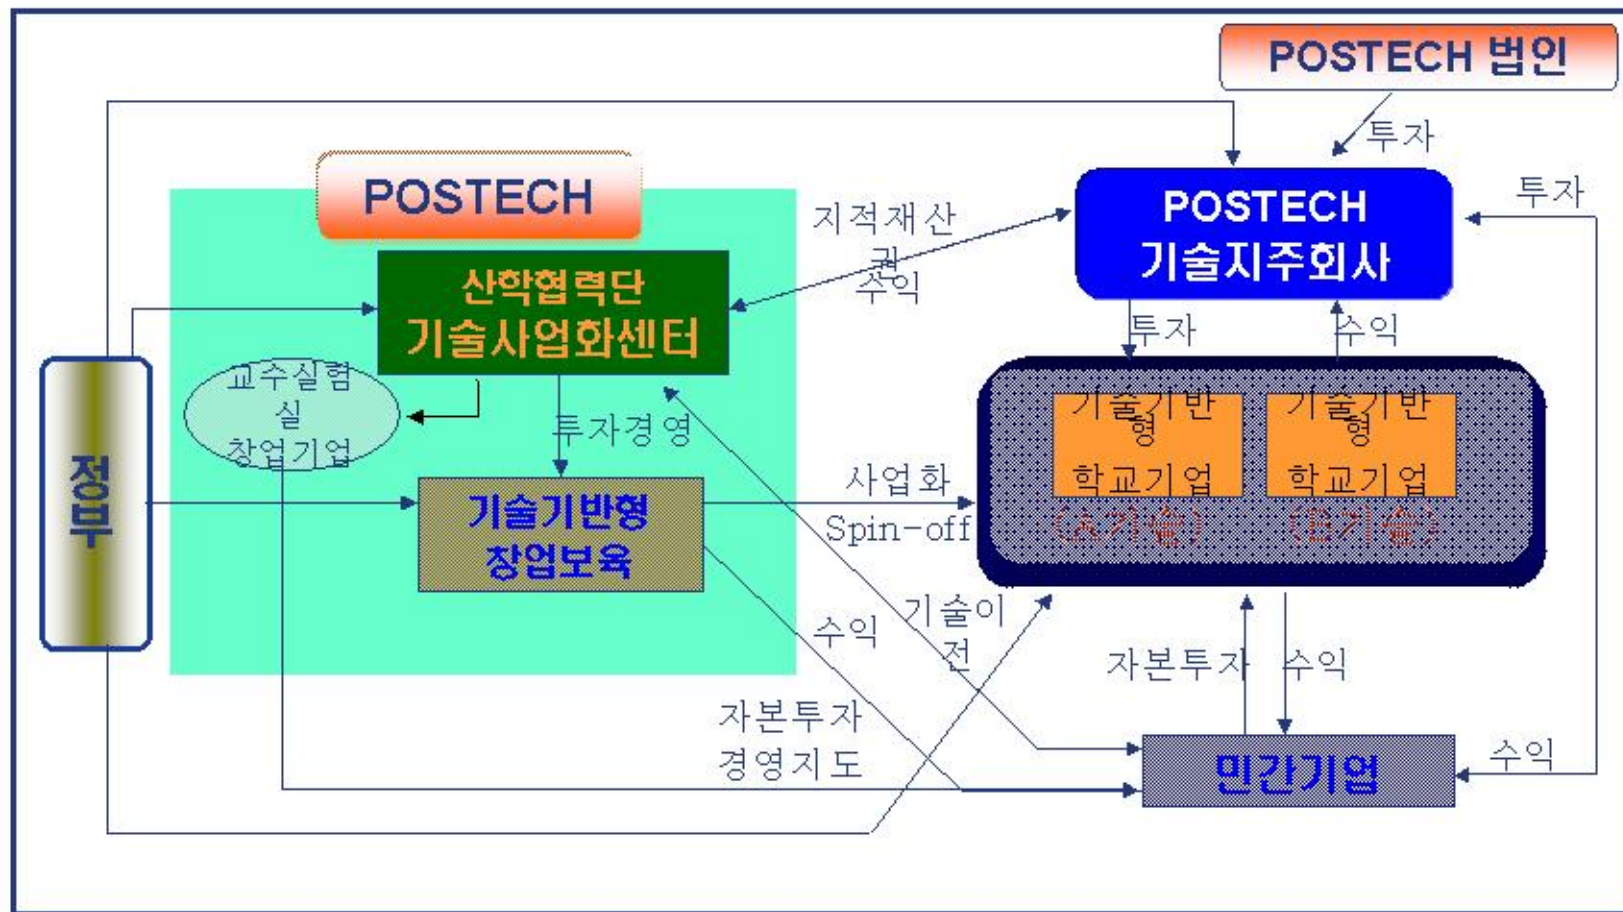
POSTECH 법인

투자

POSTECH

POSTECH
기술지주회사

투자

지적재산권

수익

산학협력단
기술사업화센터

투자

수익

교수실험실
창업기업

투자경영

정부

기술기반형
학교기업
(A기술)

기술기반형
학교기업
(B기술)

사업화
Spin-off

기술기반형
창업보육

수익

기술이전

자본투자

수익

자본투자
경영지도

민간기업

수익